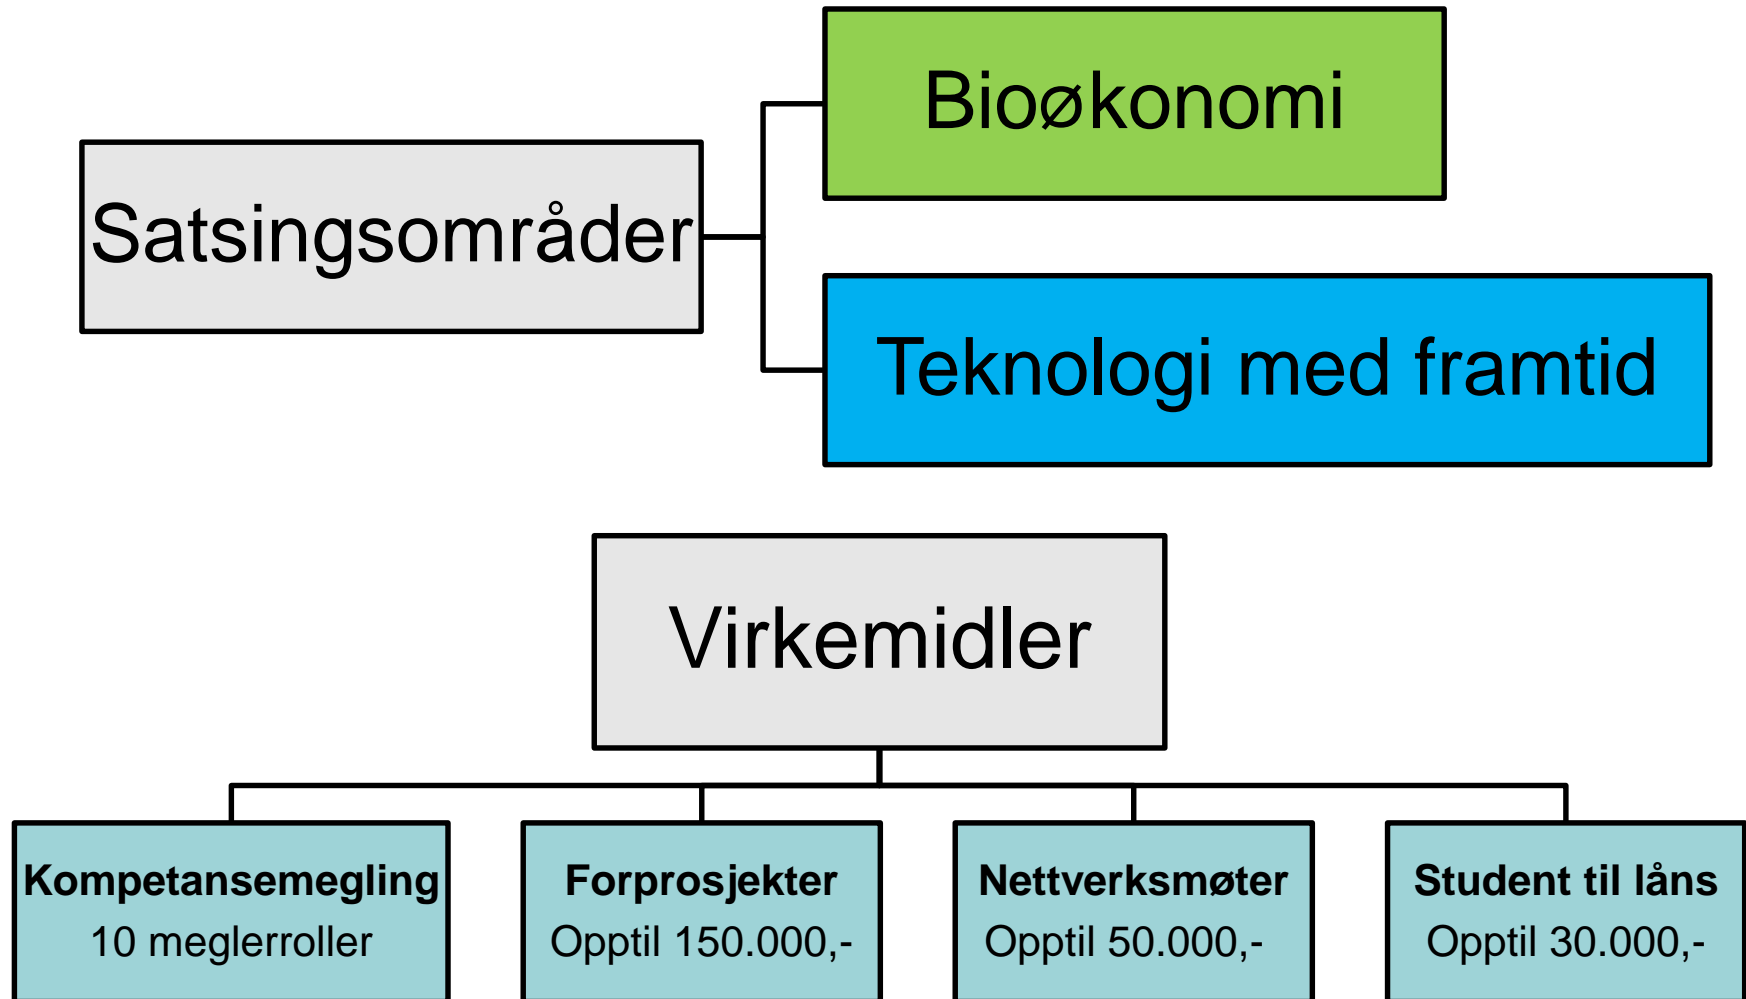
Satsingsområder

Bioøkonomi

Teknologi med framtid

Virkemidler

**Kompetansemegling**
10 meglerroller

**Forprosjekter**
Opptil 150.000,-

**Nettverksmøter**
Opptil 50.000,-

**Student til låns**
Opptil 30.000,-